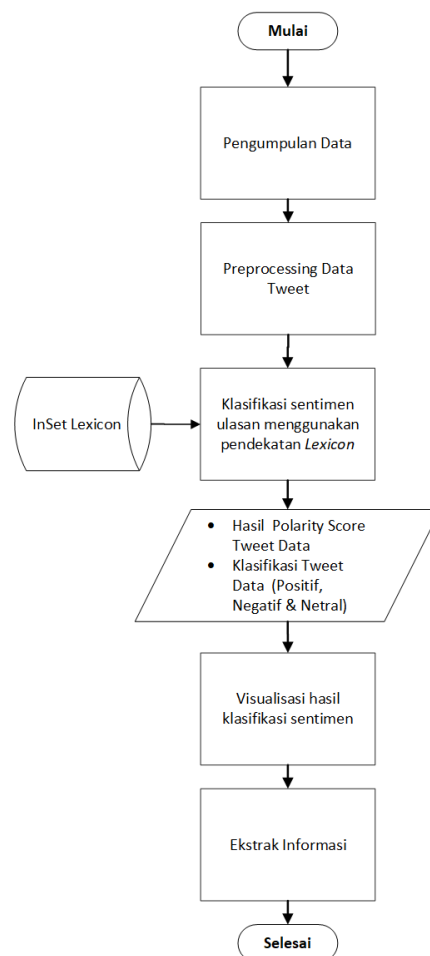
Mulai

Pengumpulan Data

Preprocessing Data Tweet

InSet Lexicon

Klasifikasi sentimen ulasan menggunakan pendekatan *Lexicon*

- Hasil Polarity Score Tweet Data
- Klasifikasi Tweet Data (Positif, Negatif & Netral)

Visualisasi hasil klasifikasi sentimen

Ekstrak Informasi

Selesai